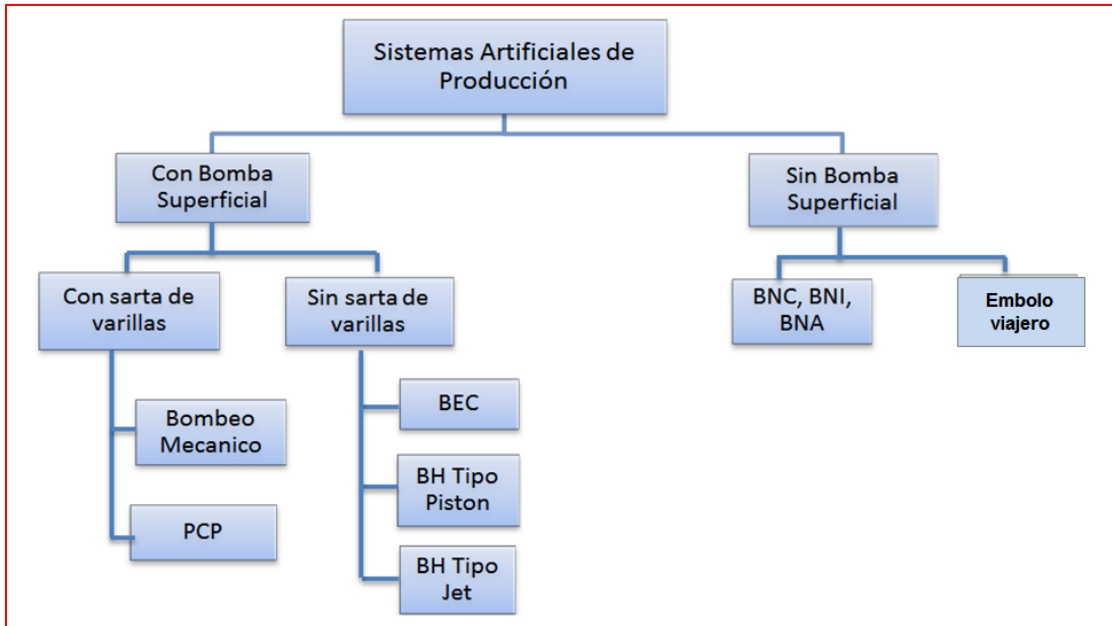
Sistemas Artificiales de Producción

Con Bomba Superficial

Sin Bomba Superficial

Con sarta de varillas

Sin sarta de varillas

BNC, BNI, BNA

Embolo viajero

Bombeo Mecanico

PCP

BEC

BH Tipo Piston

BH Tipo Jet